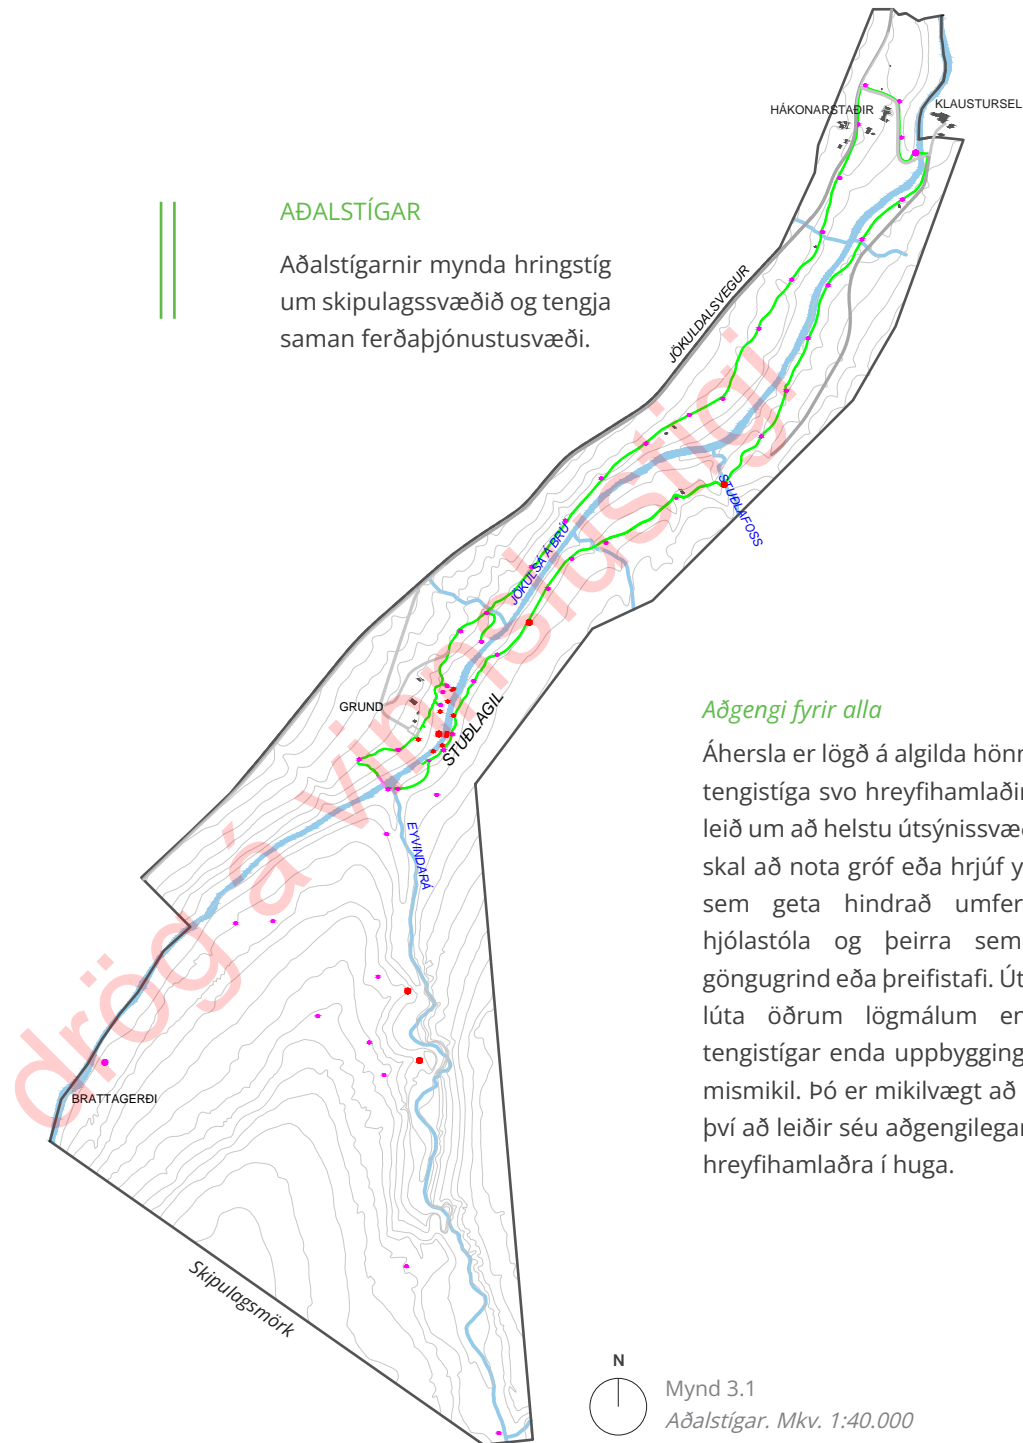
HÁKONARSTAÐIR
KLAUSTURSEL

AÐALSTÍGAR

Aðalstígarnir mynda hringstíg um skipulagssvæðið og tengja saman ferðaþjónustusvæði.

JÖKULDALSVEGUR

drög á vinnslustigi

STUÐLAFOSS
JÖKULSÁ Á BRÚ
GRUND
STUÐLAGIL
EYVINDARÁ
BRATTAGERÐI
Skipulagsmörk

Aðgengi fyrir alla

Áhersla er lögð á algilda hönn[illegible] tengistíga svo hreyfihamlaði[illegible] leið um að helstu útsýnissvæ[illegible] skal að nota gróf eða hrjúf y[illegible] sem geta hindrað umfer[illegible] hjólastóla og þeirra sem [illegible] göngugrind eða þreifistafi. Út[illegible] lúta öðrum lögmálum en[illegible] tengistígar enda uppbygging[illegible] mismikil. Þó er mikilvægt að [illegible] því að leiðir séu aðgengilegar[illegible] hreyfihamlaðra í huga.

N

Mynd 3.1
Aðalstígar. Mkv. 1:40.000